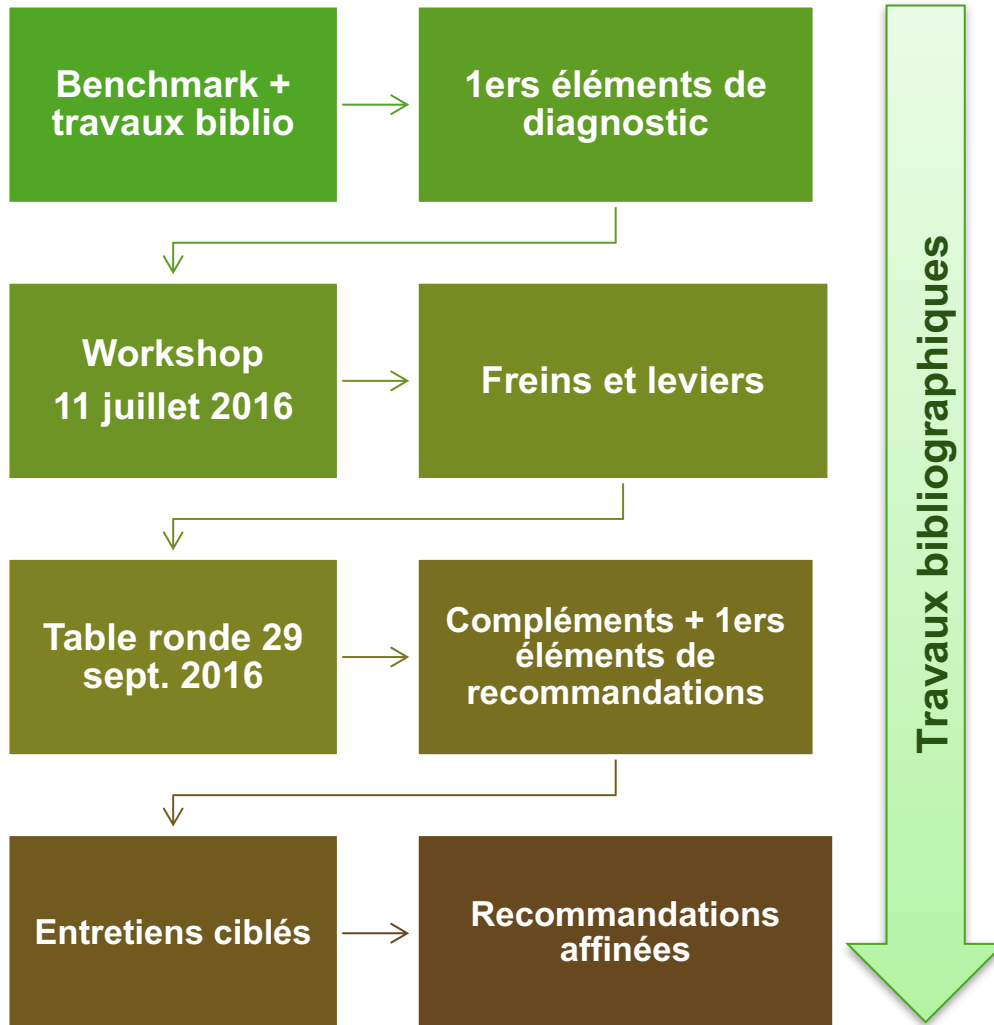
Benchmark + travaux biblio

1ers éléments de diagnostic

Workshop
11 juillet 2016

Freins et leviers

Table ronde 29 sept. 2016

Compléments + 1ers éléments de recommandations

Entretiens ciblés

Recommandations affinées

Travaux bibliographiques